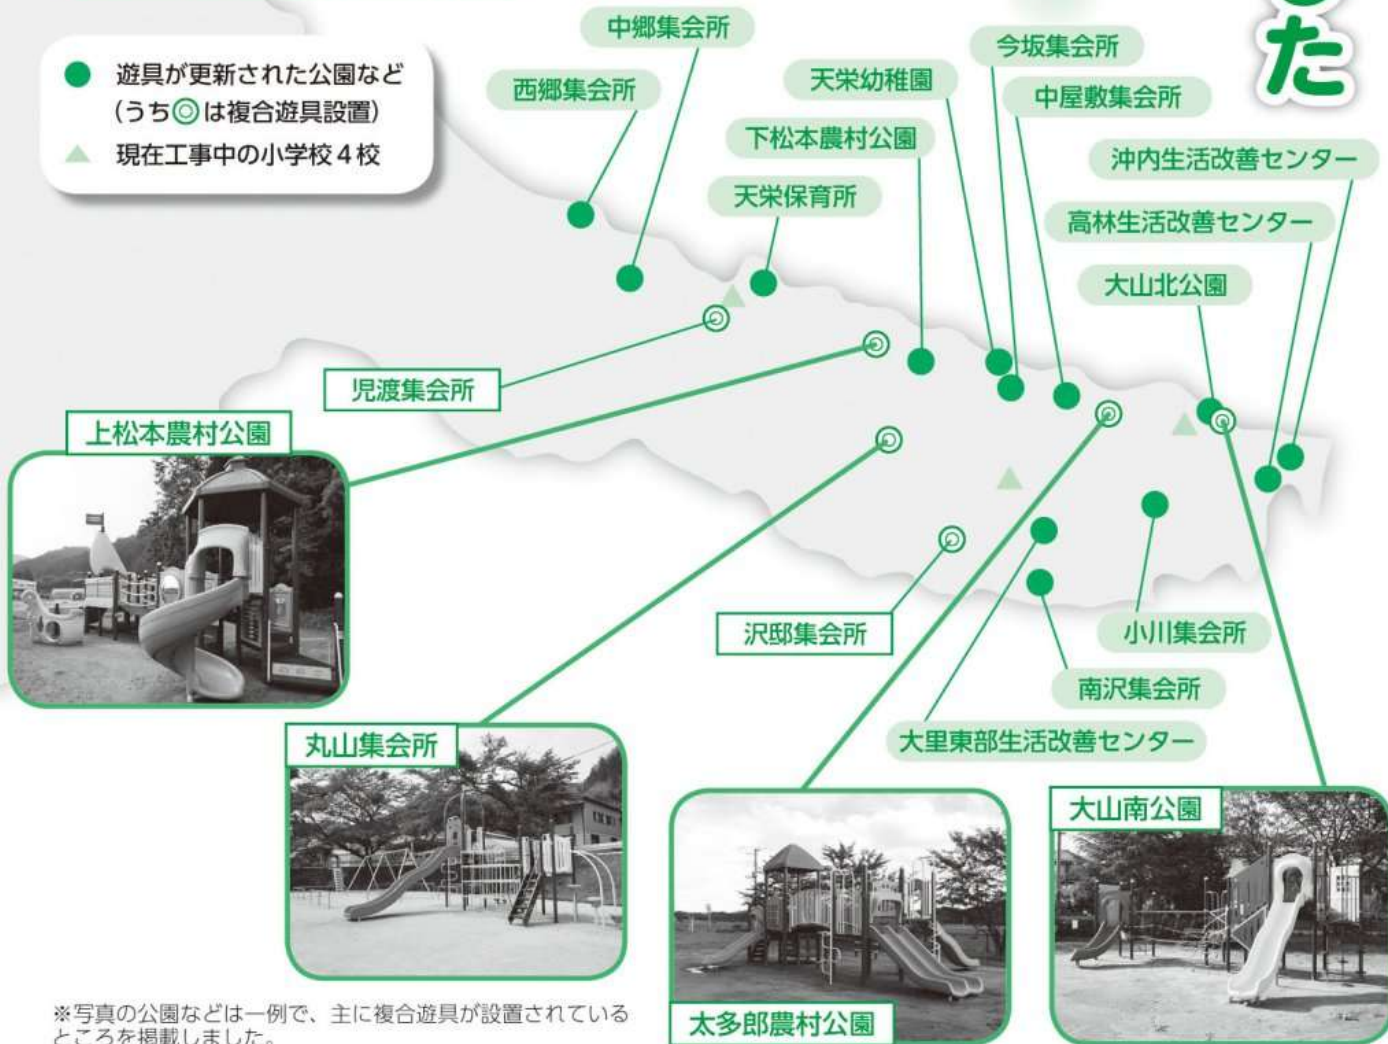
● 遊具が更新された公園など
(うち◎は複合遊具設置)
▲ 現在工事中の小学校４校

た

中郷集会所
西郷集会所
今坂集会所
天栄幼稚園
中屋敷集会所
下松本農村公園
沖内生活改善センター
天栄保育所
高林生活改善センター
大山北公園
児渡集会所
上松本農村公園
沢邸集会所
小川集会所
南沢集会所
大里東部生活改善センター
丸山集会所
大山南公園
太多郎農村公園

※写真の公園などは一例で、主に複合遊具が設置されているところを掲載しました。